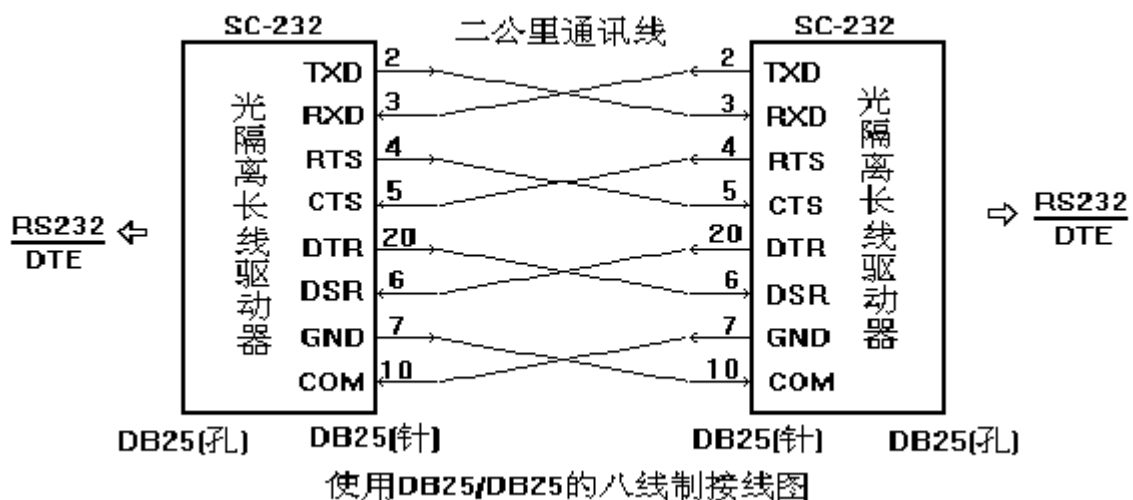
SC-232

二公里通讯线

SC-232

光隔离长线驱动器

TXD 2
RXD 3
RTS 4
CTS 5
DTR 20
DSR 6
GND 7
COM 10

2 TXD
3 RXD
4 RTS
5 CTS
20 DTR
6 DSR
7 GND
10 COM

光隔离长线驱动器

$\frac{\text{RS232}}{\text{DTE}}$ ⇦

⇨ $\frac{\text{RS232}}{\text{DTE}}$

DB25(孔) DB25(针) DB25(针) DB25(孔)

使用DB25/DB25的八线制接线图